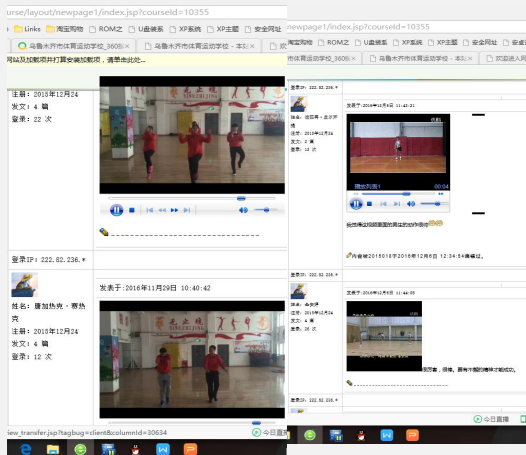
urse/layout/newpage1/index.jsp?courseId=10355

Links 淘宝购物 ROM之 U盘装系 XP系统 XP主题 安全网址

乌鲁木齐市体育运动学校_360...

网站及加载项并打算安装加载项，请单击此处...

注册：2018年12月24
发文：4 篇
登录：22 次

登录IP：222.82.236.*

发表于：2016年11月29日 10:40:42

姓名：唐加热克·赛热克
注册：2018年12月24
发文：4 篇
登录：12 次

iew_transfer.jsp?tagbug=client&columnId=30634

今日直播

newpage1/index.jsp?courseId=10355

淘宝购物 ROM之 U盘装系 XP系统 XP主题 安全网址

乌鲁木齐市体育运动学校_360... 欢迎进入网

登录IP：222.82.236.*

发表于：2016年12月5日 11:43:21

姓名：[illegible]
注册：2018年12月24
发文：2 篇
登录：12 次

00:04

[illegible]

内容被2016年12月6日 12:34:54编辑过。

登录IP：222.82.236.*

发表于：2016年12月5日 11:44:05

姓名：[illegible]
注册：2018年12月24
发文：4 篇
登录：26 次

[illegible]

登录IP：222.82.236.*

今日直播